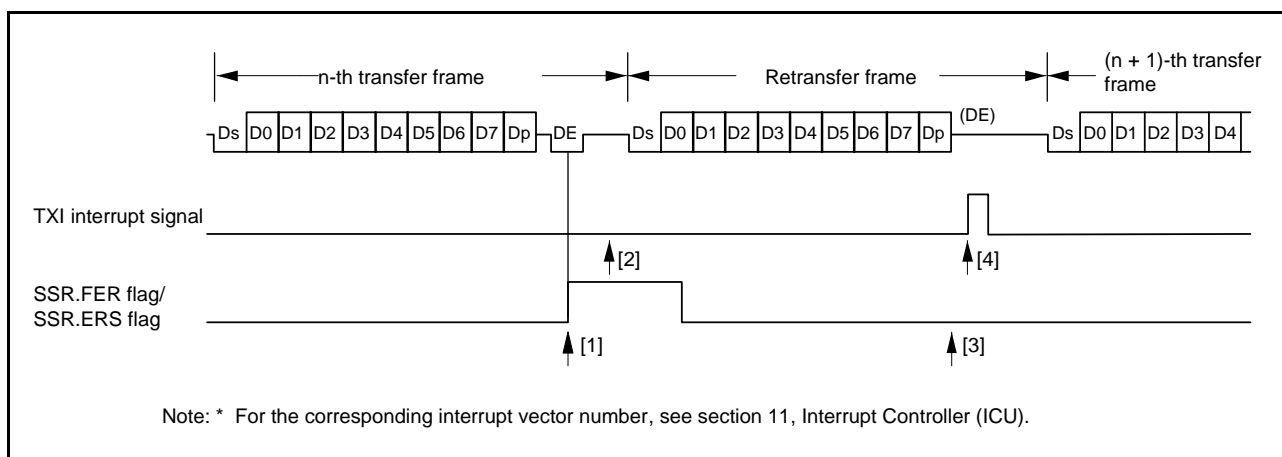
n-th transfer frame

Retransfer frame

(n + 1)-th transfer frame

Ds D0 D1 D2 D3 D4 D5 D6 D7 Dp DE Ds D0 D1 D2 D3 D4 D5 D6 D7 Dp (DE) Ds D0 D1 D2 D3 D4

TXI interrupt signal

[2]

[4]

SSR.FER flag/ SSR.ERS flag

[1]

[3]

Note: * For the corresponding interrupt vector number, see section 11, Interrupt Controller (ICU).